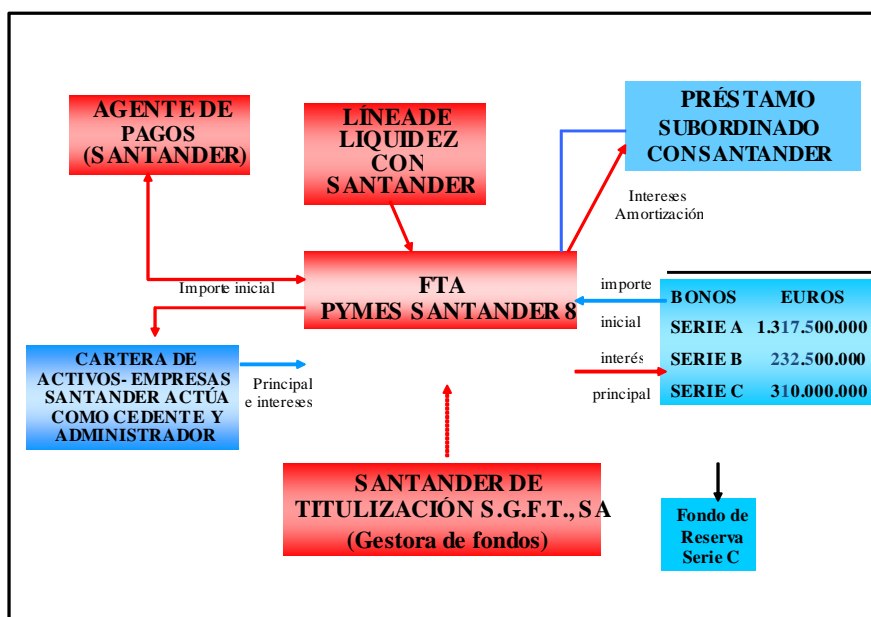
AGENTE DE PAGOS (SANTANDER)

LÍNEADE LIQUIDEZ CON SANTANDER

PRÉSTAMO SUBORDINADO CONSANTANDER

Intereses Amortización

Importe inicial

FTA PYMES SANTANDER 8

importe

inicial

interés

principal

| BONOS | EUROS |
|---|---|
| SERIE A | 1.317.500.000 |
| SERIE B | 232.500.000 |
| SERIE C | 310.000.000 |

CARTERA DE ACTIVOS- EMPRESAS SANTANDER ACTÚA COMO CEDENTE Y ADMINISTRADOR

Principal e intereses

SANTANDER DE TITULIZACIÓN S.G.F.T., SA (Gestora de fondos)

Fondo de Reserva Serie C